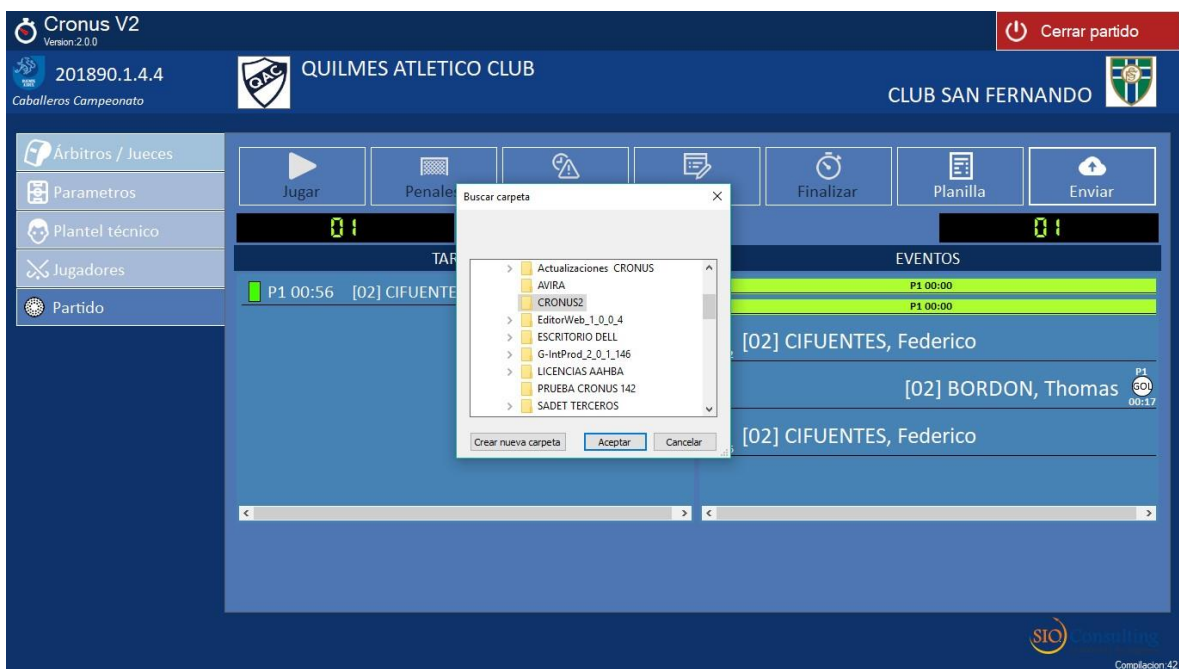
Cronus V2
Version:2.0.0

Cerrar partido

201890.1.4.4
Caballeros Campeonato

QAC
QUILMES ATLETICO CLUB

CLUB SAN FERNANDO

Árbitros / Jueces
Parametros
Plantel técnico
Jugadores
Partido

Jugar
Penales
Finalizar
Planilla
Enviar

01
01

TAR
EVENTOS

P1 00:56 [02] CIFUENTE

P1 00:00
P1 00:00

[02] CIFUENTES, Federico
[02] BORDON, Thomas
P1
GOL
00:17
[02] CIFUENTES, Federico

Buscar carpeta
Actualizaciones CRONUS
AVIRA
CRONUS2
EditorWeb_1_0_0_4
ESCRITORIO DELL
G-IntProd_2_0_1_146
LICENCIAS AAHBA
PRUEBA CRONUS 142
SADET TERCEROS
Crear nueva carpeta
Aceptar
Cancelar

SIO Consulting
Compilacion:42